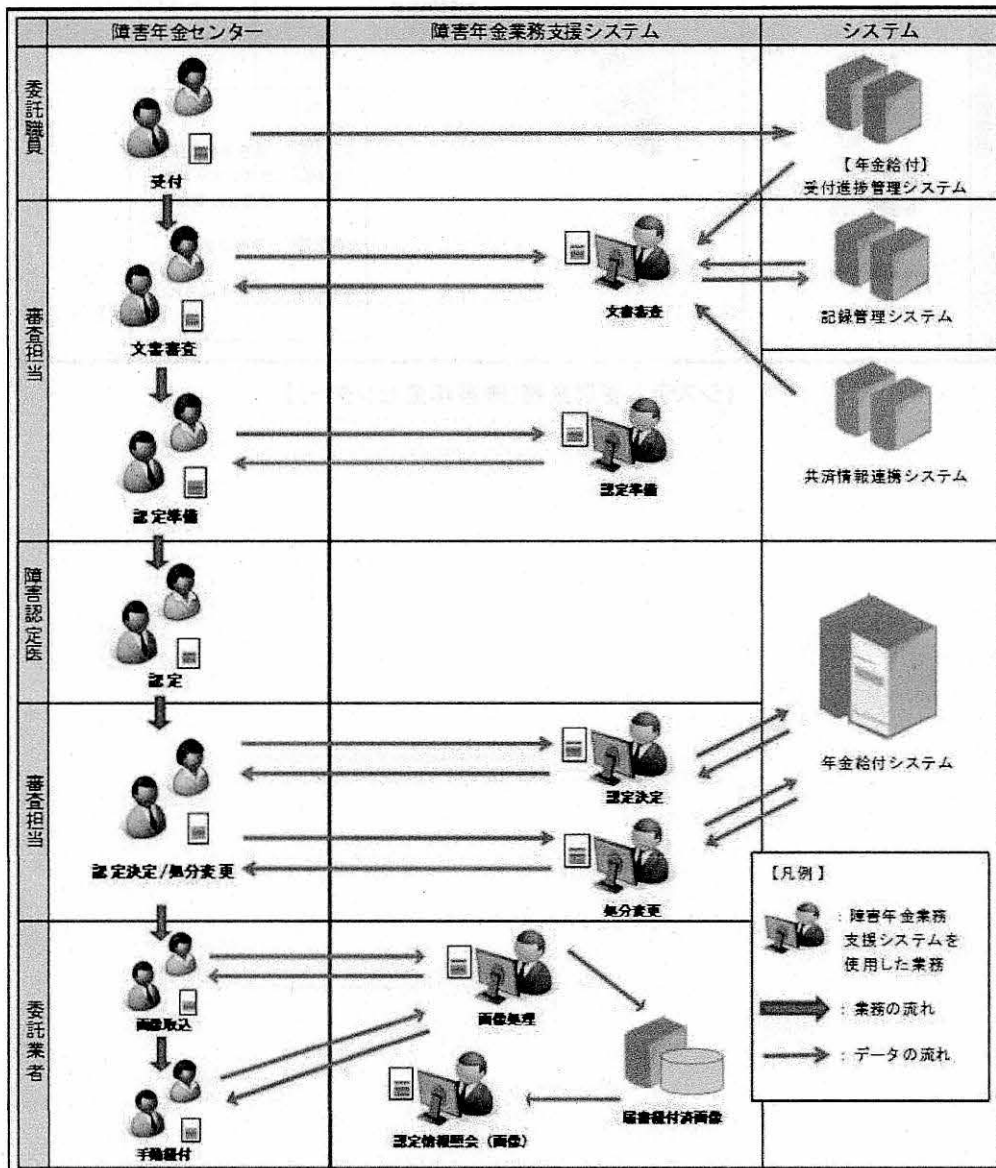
| | 障害年金センター | 障害年金業務支援システム | システム |
|---|---|---|---|
| 委託職員 | 受付 | | 【年金給付】受付進捗管理システム |
| 審査担当 | 文書審査 | 文書審査 | 記録管理システム |
| | 認定準備 | 認定準備 | 共済情報連携システム |
| 障害認定医 | 認定 | | |
| 審査担当 | 認定決定/処分変更 | 認定決定 | 年金給付システム |
| | | 処分変更 | |
| 委託業者 | 画像取込 | 画像処理 | |
| | 手続督付 | 認定情報照会（画像） | 届書督付済画像 |

【凡例】
：障害年金業務支援システムを使用した業務
：業務の流れ
：データの流れ